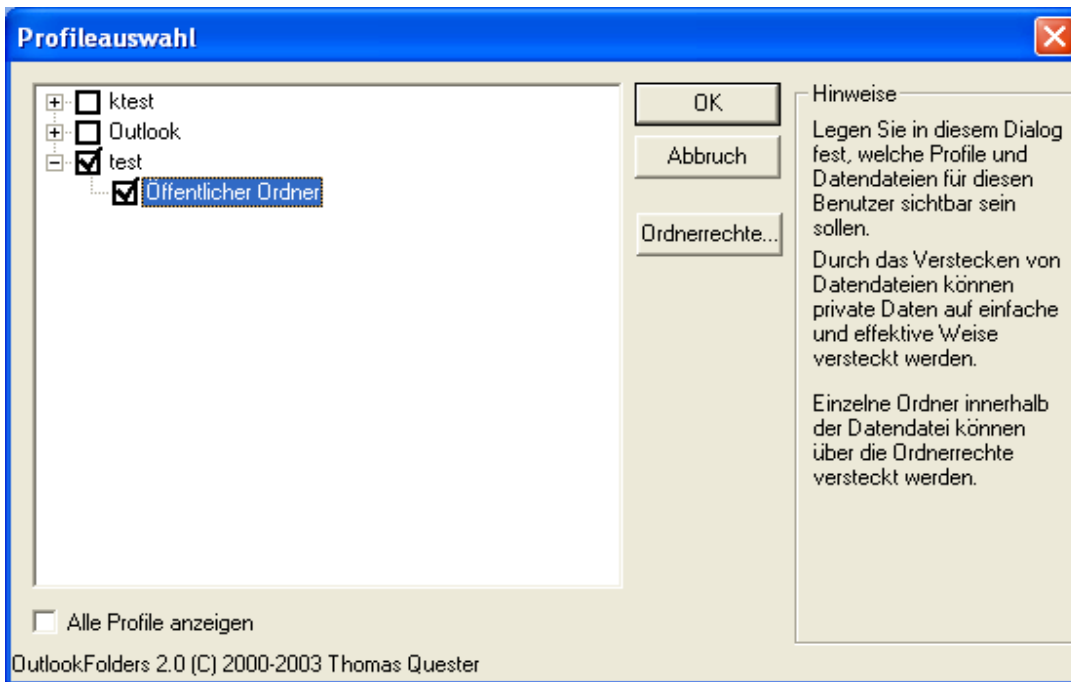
Profileauswahl

ktest
Outlook
test
Öffentlicher Ordner

OK
Abbruch
Ordnerrechte...

Hinweise

Legen Sie in diesem Dialog fest, welche Profile und Datendateien für diesen Benutzer sichtbar sein sollen.

Durch das Verstecken von Datendateien können private Daten auf einfache und effektive Weise versteckt werden.

Einzelne Ordner innerhalb der Datendatei können über die Ordnerrechte versteckt werden.

Alle Profile anzeigen

OutlookFolders 2.0 (C) 2000-2003 Thomas Quester